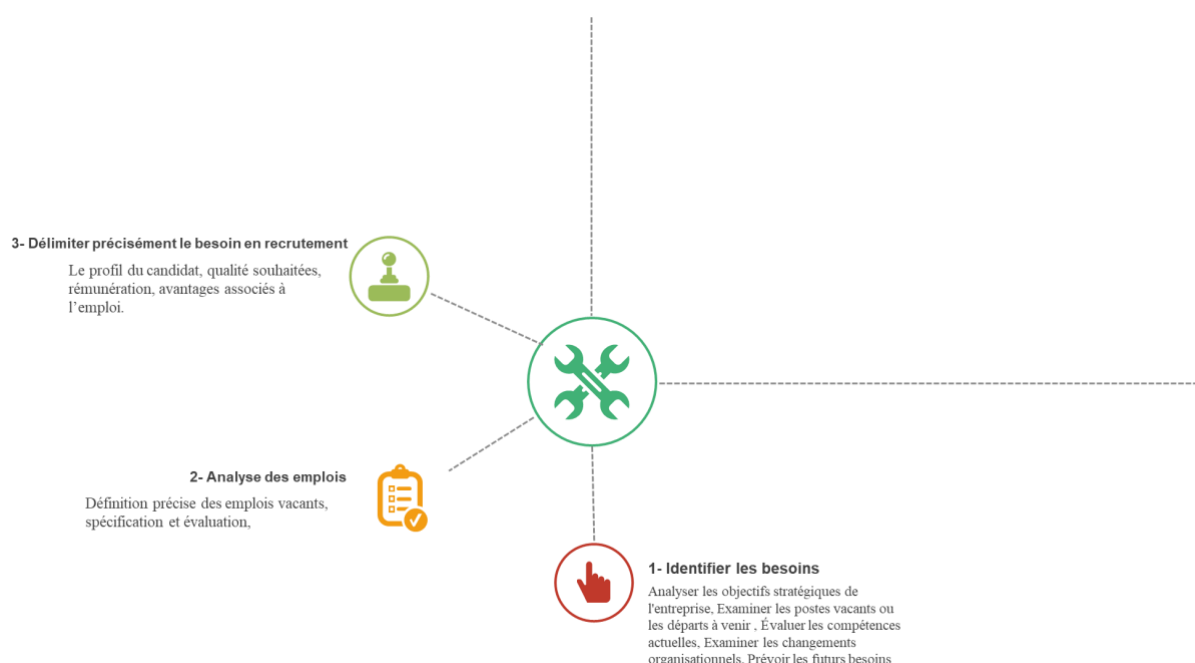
3- Délimiter précisément le besoin en recrutement

Le profil du candidat, qualité souhaitées, rémunération, avantages associés à l'emploi.

2- Analyse des emplois

Définition précise des emplois vacants, spécification et évaluation,

1- Identifier les besoins

Analyser les objectifs stratégiques de l'entreprise, Examiner les postes vacants ou les départs à venir , Évaluer les compétences actuelles, Examiner les changements organisationnels, Prévoir les futurs besoins